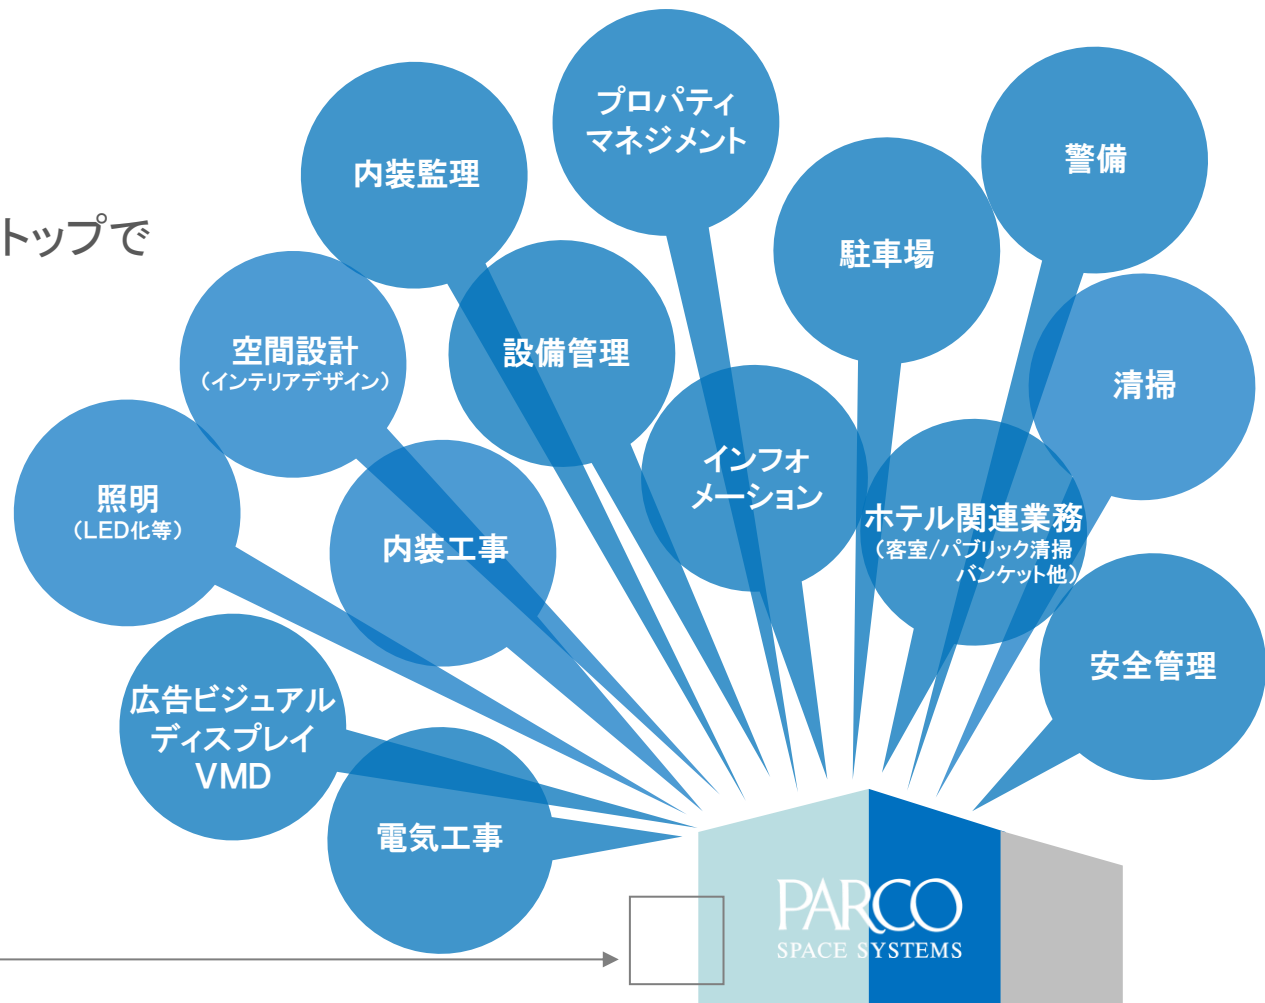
トップで

プロパティ
マネジメント

内装監理

警備

駐車場

空間設計
（インテリアデザイン）

設備管理

清掃

インフォ
メーション

照明
（LED化等）

内装工事

ホテル関連業務
（客室/パブリック清掃
バンケット他）

安全管理

広告ビジュアル
ディスプレイ
VMD

電気工事

PARCO
SPACE SYSTEMS